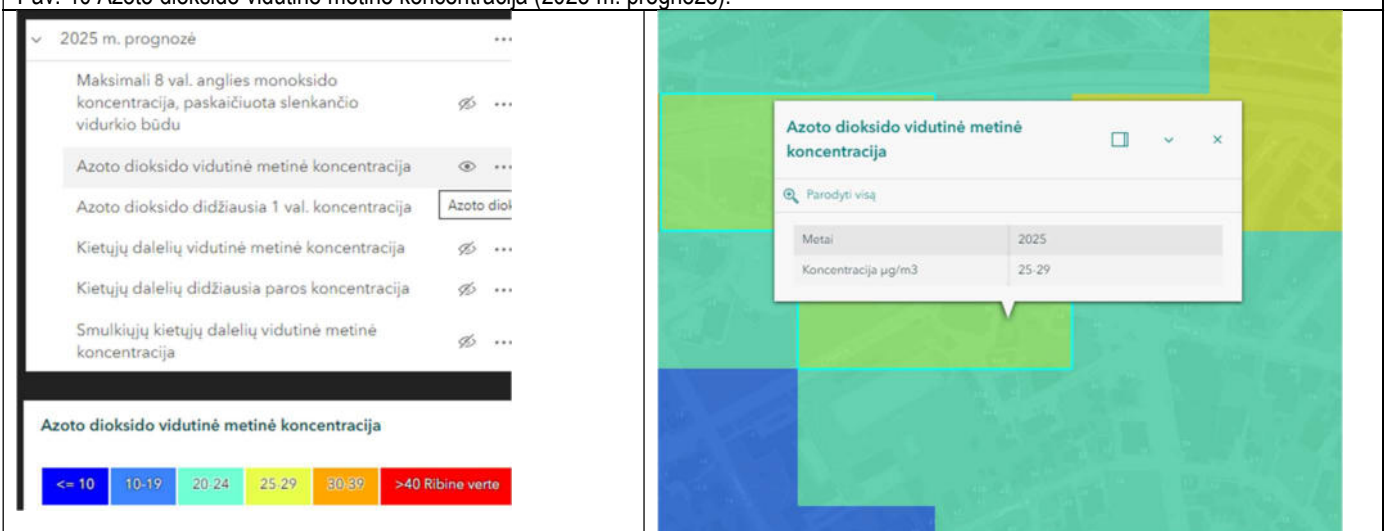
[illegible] Azoto dioksido vidutinė metinė koncentracija (2025 m. prognozė).

2025 m. prognozė ...

Maksimali 8 val. anglies monoksido koncentracija, paskaičiuota slenkančio vidurkio būdu ...

Azoto dioksido vidutinė metinė koncentracija ...

Azoto dioksido didžiausia 1 val. koncentracija

Azoto diok

Kietųjų dalelių vidutinė metinė koncentracija ...

Kietųjų dalelių didžiausia paros koncentracija ...

Smulkiųjų kietųjų dalelių vidutinė metinė koncentracija ...

Azoto dioksido vidutinė metinė koncentracija

| <= 10 | 10-19 | 20-24 | 25-29 | 30-39 | >40 Ribinė vertė |
|---|---|---|---|---|---|

Azoto dioksido vidutinė metinė koncentracija

Parodyti visą

| Metai | 2025 |
|---|---|
| Koncentracija µg/m3 | 25-29 |